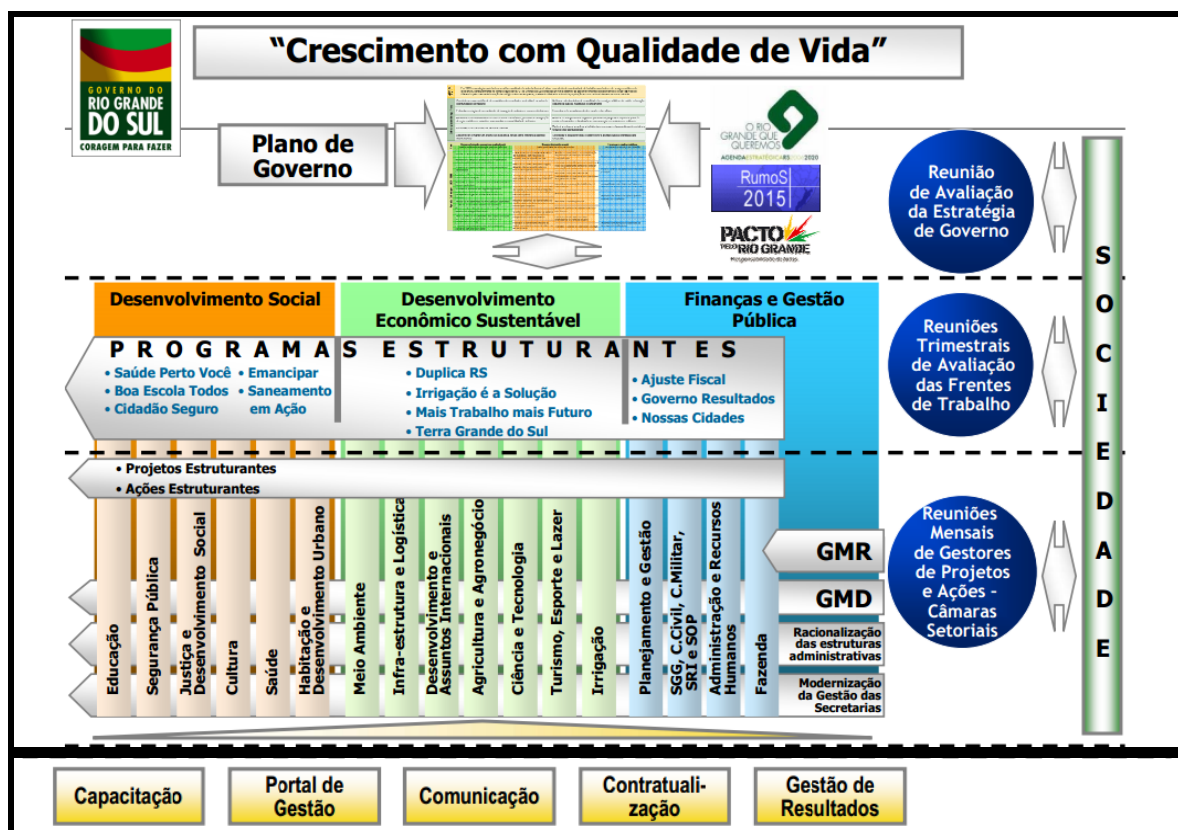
GOVERNO DO RIO GRANDE DO SUL
CORAGEM PARA FAZER

"Crescimento com Qualidade de Vida"

Plano de Governo

O RIO GRANDE QUE QUEREMOS
AGENDA ESTRATÉGICA RS 2006-2020

RumoS 2015

PACTO PELO RIO GRANDE

Reunião de Avaliação da Estratégia de Governo

S O C I E D A D E

Desenvolvimento Social

Desenvolvimento Econômico Sustentável

Finanças e Gestão Pública

Reuniões Trimestrais de Avaliação das Frentes de Trabalho

P R O G R A M A S E S T R U T U R A N T E S

• Saúde Perto Você
• Boa Escola Todos
• Cidadão Seguro
• Emancipar
• Saneamento em Ação

• Duplica RS
• Irrigação é a Solução
• Mais Trabalho mais Futuro
• Terra Grande do Sul

• Ajuste Fiscal
• Governo Resultados
• Nossas Cidades

• Projetos Estruturantes
• Ações Estruturantes

Educação
Segurança Pública
Justiça e Desenvolvimento Social
Cultura
Saúde
Habitação e Desenvolvimento Urbano
Meio Ambiente
Infra-estrutura e Logística
Desenvolvimento e Assuntos Internacionais
Agricultura e Agronegócio
Ciência e Tecnologia
Turismo, Esporte e Lazer
Irrigação
Planejamento e Gestão
SGG, C.Civil, C.Militar, SRI e SOP
Administração e Recursos Humanos
Fazenda

GMR
GMD
Racionalização das estruturas administrativas
Modernização da Gestão das Secretarias

Reuniões Mensais de Gestores de Projetos e Ações - Câmaras Setoriais

Capacitação
Portal de Gestão
Comunicação
Contratualização
Gestão de Resultados